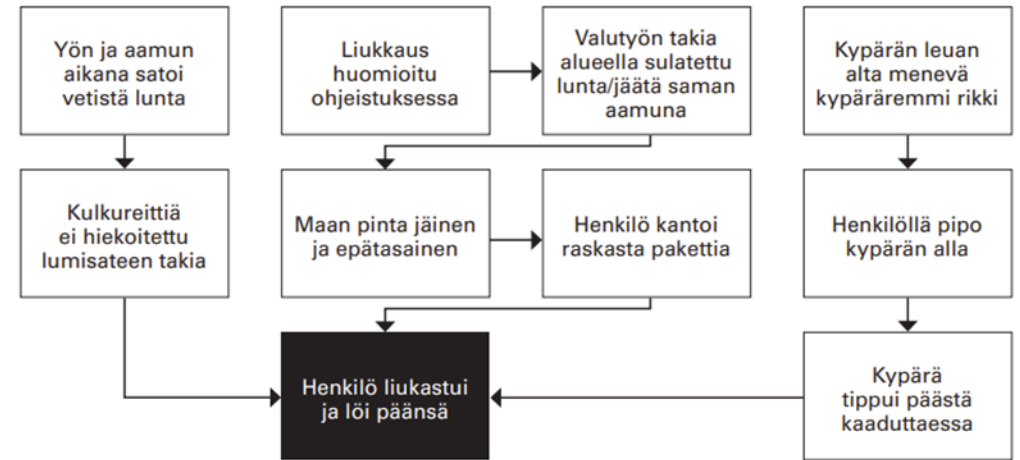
Yön ja aamun aikana satoi vetistä lunta

Kulkureittiä ei hiekoitettu lumisateen takia

Liukkaus huomioitu ohjeistuksessa

Valutyön takia alueella sulatettu lunta/jäätä saman aamuna

Maan pinta jäinen ja epätasainen

Henkilö kantoi raskasta pakettia

Kypärän leuan alta menevä kypäräremmi rikki

Henkilöllä pipo kypärän alla

Kypärä tippui päästä kaaduttaessa

Henkilö liukastui ja löi päänsä